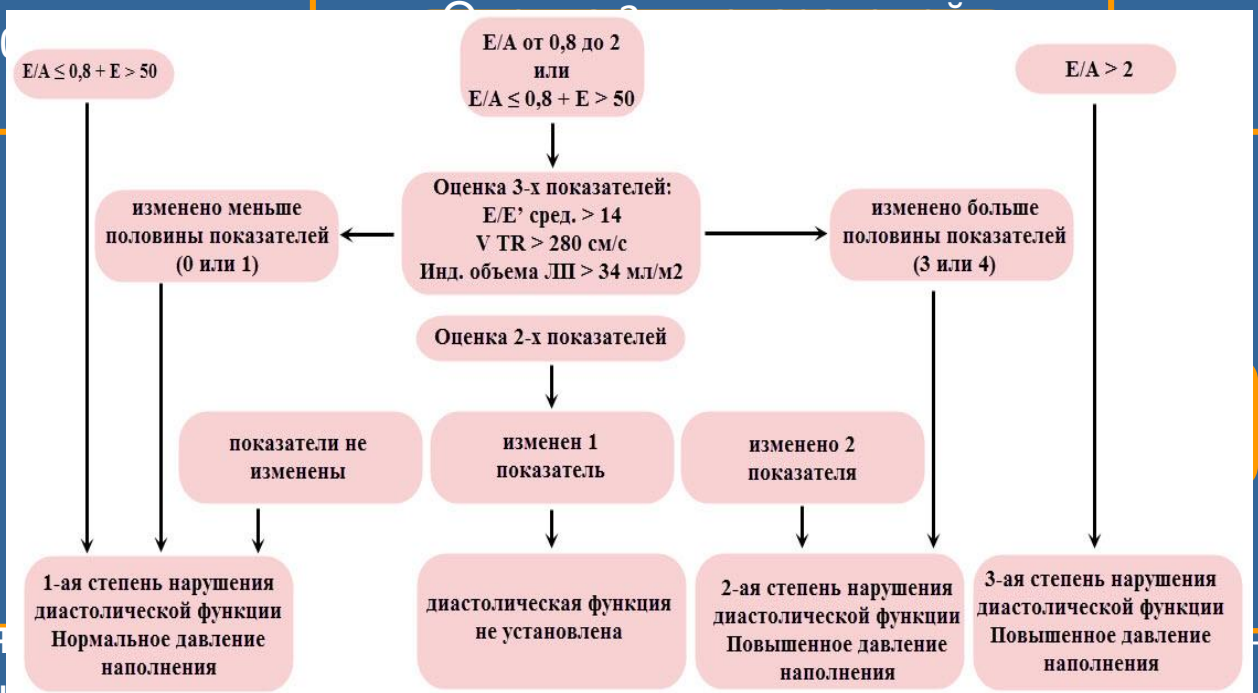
E/A ≤ 0,8 + E > 50

E/A от 0,8 до 2
или
E/A ≤ 0,8 + E > 50

E/A > 2

Оценка 3-х показателей:
E/E' сред. > 14
V TR > 280 см/с
Инд. объема ЛП > 34 мл/м2

изменено меньше половины показателей (0 или 1)

изменено больше половины показателей (3 или 4)

Оценка 2-х показателей

показатели не изменены

изменен 1 показатель

изменено 2 показателя

1-ая степень нарушения диастолической функции
Нормальное давление наполнения

диастолическая функция не установлена

2-ая степень нарушения диастолической функции
Повышенное давление наполнения

3-ая степень нарушения диастолической функции
Повышенное давление наполнения